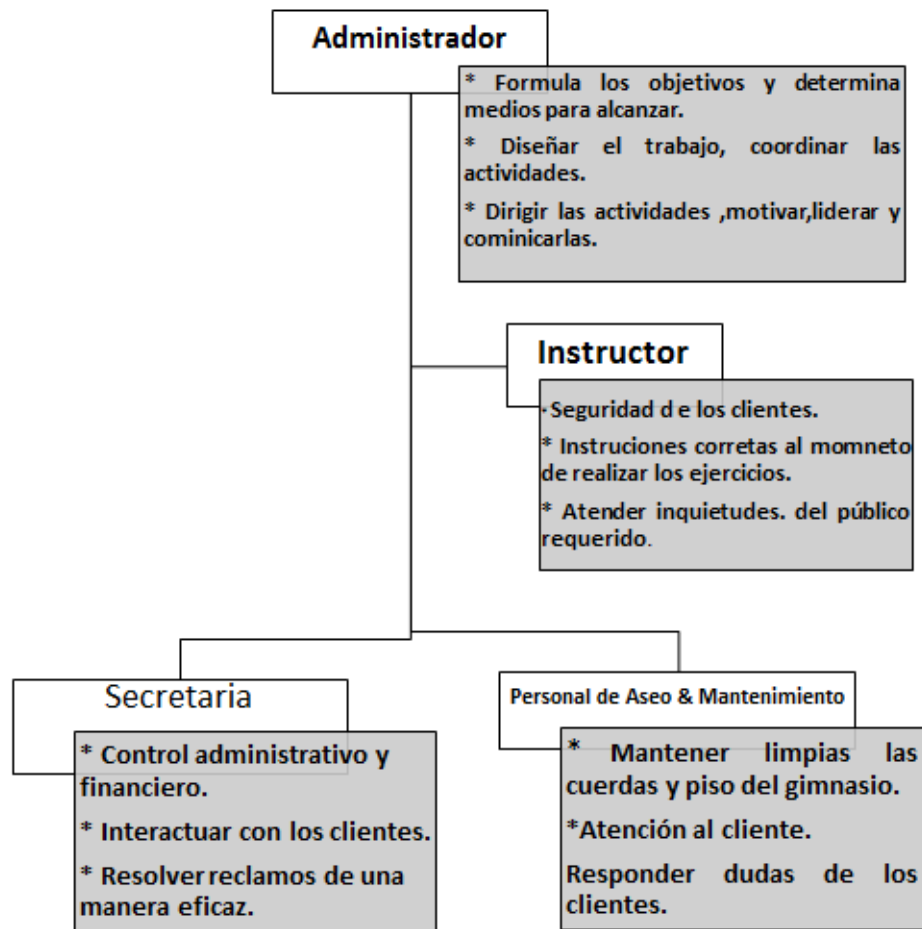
Administrador

* Formula los objetivos y determina medios para alcanzar.

* Diseñar el trabajo, coordinar las actividades.

* Dirigir las actividades ,motivar,liderar y cominicarlas.

Instructor

·Seguridad d e los clientes.

* Instruciones corretas al momneto de realizar los ejercicios.

* Atender inquietudes. del público requerido.

Secretaria

* Control administrativo y financiero.

* Interactuar con los clientes.

* Resolver reclamos de una manera eficaz.

Personal de Aseo & Mantenimiento

* Mantener limpias las cuerdas y piso del gimnasio.

*Atención al cliente.

Responder dudas de los clientes.